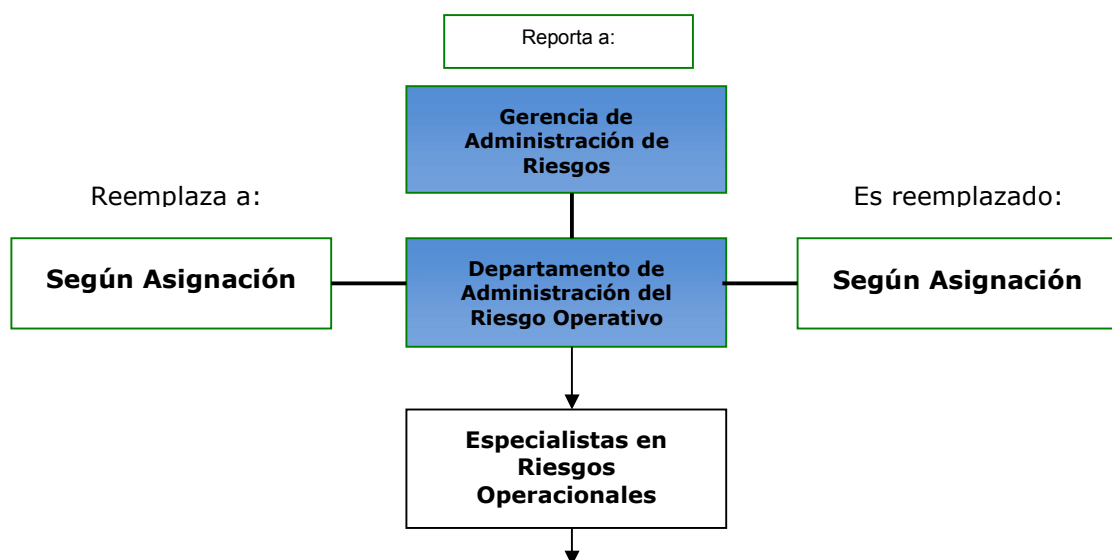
Reporta a:

Gerencia de Administración de Riesgos

Reemplaza a:

Es reemplazado:

Según Asignación

Departamento de Administración del Riesgo Operativo

Según Asignación

Especialistas en Riesgos Operacionales